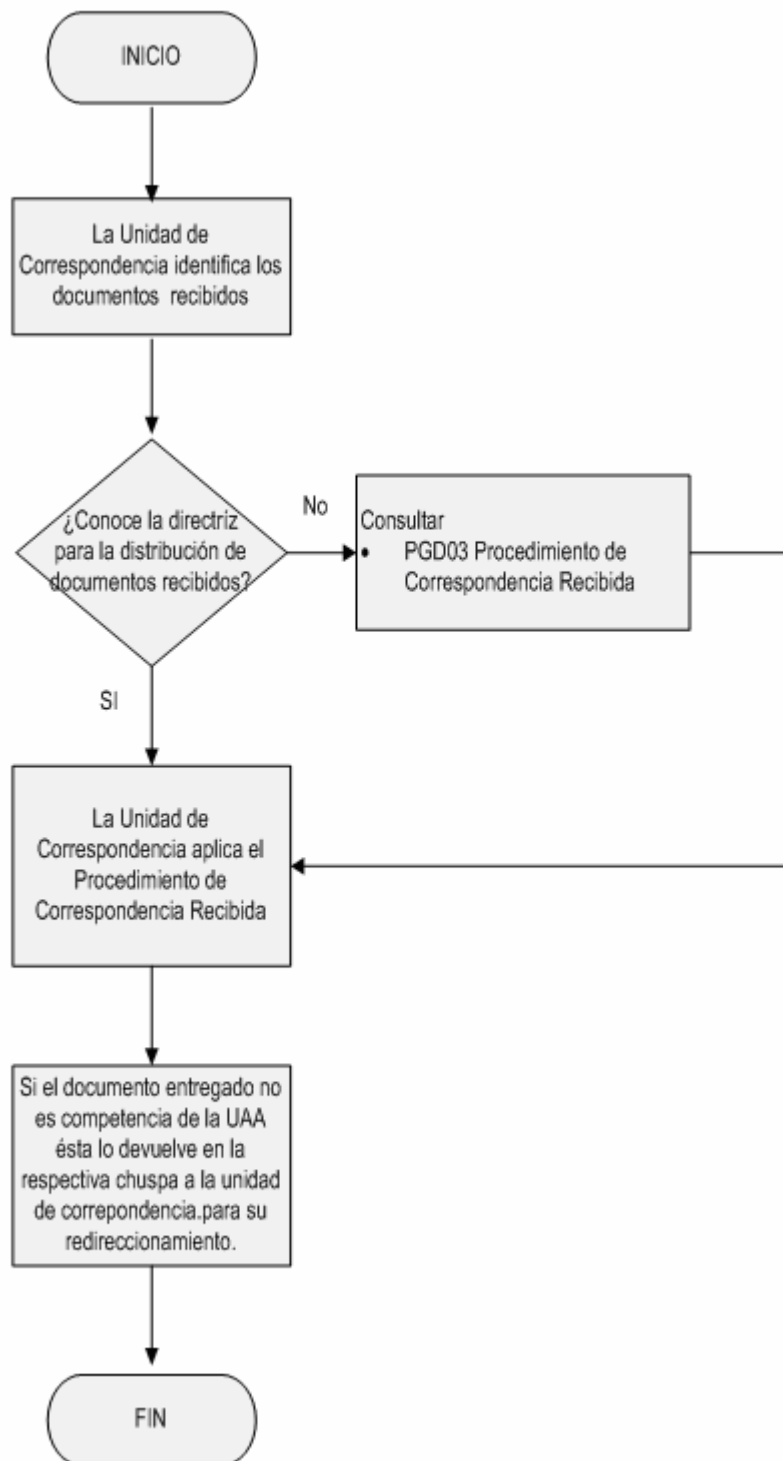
INICIO

La Unidad de Correspondencia identifica los documentos recibidos

¿Conoce la directriz para la distribución de documentos recibidos?

No

Consultar
• PGD03 Procedimiento de Correspondencia Recibida

SI

La Unidad de Correspondencia aplica el Procedimiento de Correspondencia Recibida

Si el documento entregado no es competencia de la UAA ésta lo devuelve en la respectiva chuspa a la unidad de correpondencia.para su redireccionamiento.

FIN